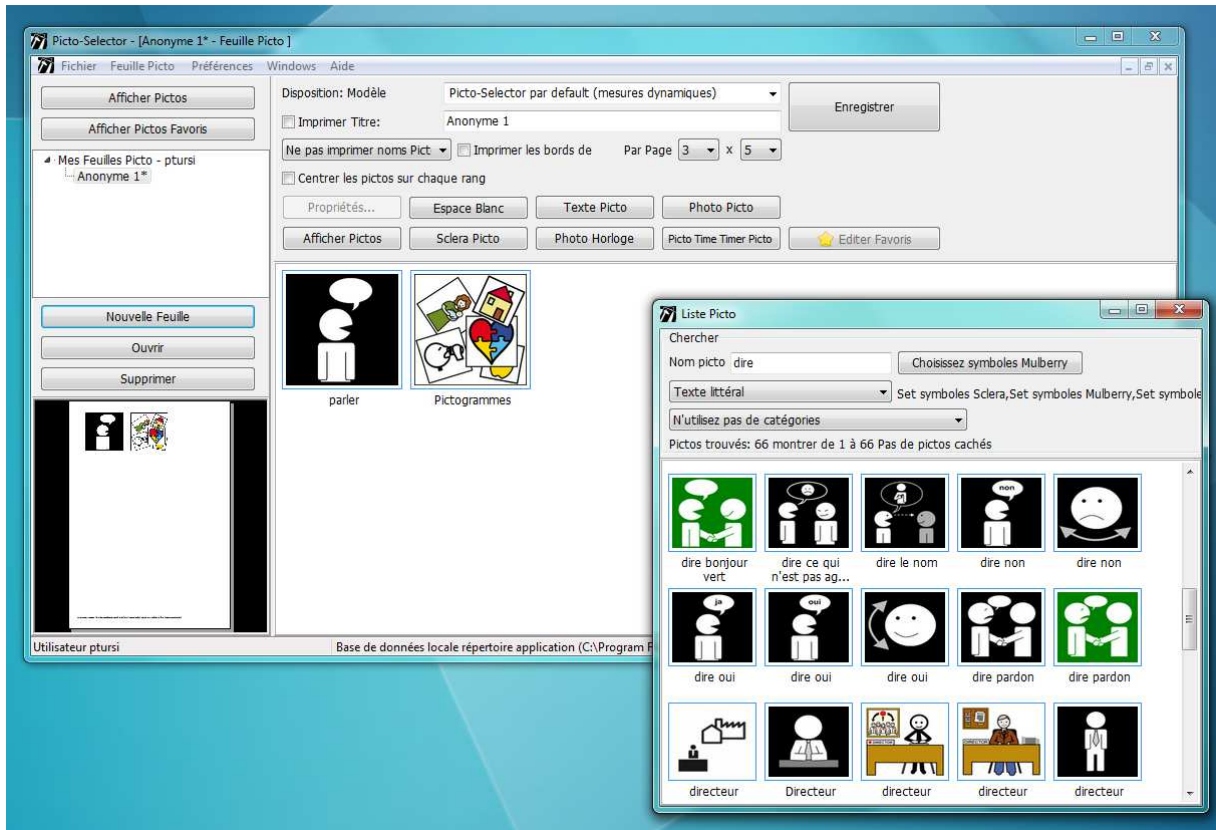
Picto-Selector - [Anonyme 1* - Feuille Picto ]

Fichier Feuille Picto Préférences Windows Aide

Afficher Pictos
Afficher Pictos Favoris
Mes Feuilles Picto - ptursi
Anonyme 1*

Nouvelle Feuille
Ouvrir
Supprimer

Disposition: Modèle
Picto-Selector par default (mesures dynamiques)
Enregistrer
Imprimer Titre:
Anonyme 1
Ne pas imprimer noms Pict
Imprimer les bords de
Par Page 3 x 5
Centrer les pictos sur chaque rang
Propriétés...
Espace Blanc
Texte Picto
Photo Picto
Afficher Pictos
Sclera Picto
Photo Horloge
Picto Time Timer Picto
Editer Favoris

parler
Pictogrammes

Utilisateur ptursi
Base de données locale répertoire application (C:\Program F

Liste Picto
Chercher
Nom picto dire
Choisissez symboles Mulberry
Texte littéral
Set symboles Sclera,Set symboles Mulberry,Set symbole
N'utilisez pas de catégories
Pictos trouvés: 66 montrer de 1 à 66 Pas de pictos cachés

non
dire bonjour vert
dire ce qui n'est pas ag...
dire le nom
dire non
dire non
ja
oui
dire oui
dire oui
dire oui
dire pardon
dire pardon
directeur
Directeur
directeur
directeur
directeur